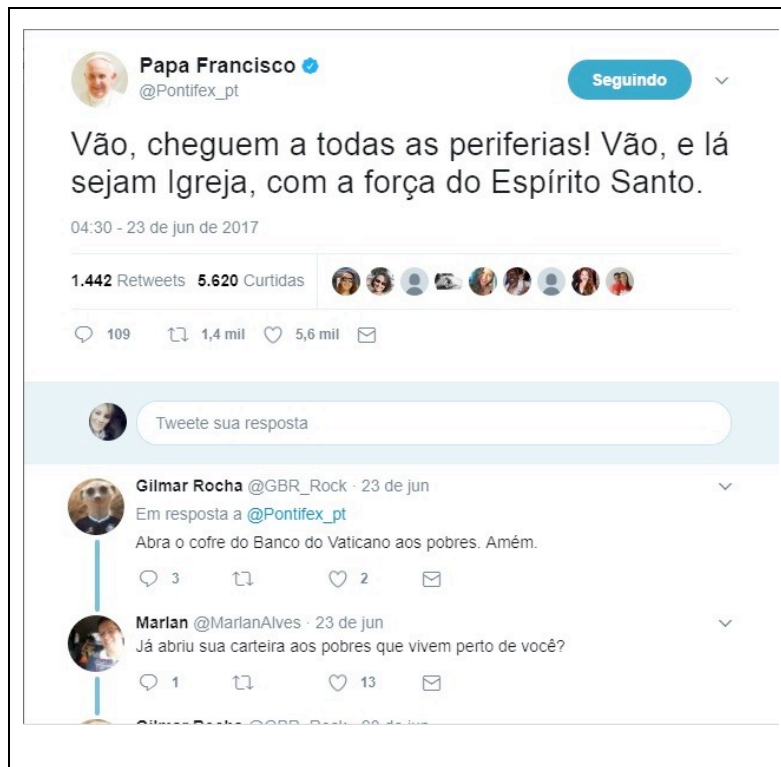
Papa Francisco
@Pontifex_pt

Seguindo

Vão, cheguem a todas as periferias! Vão, e lá sejam Igreja, com a força do Espírito Santo.

04:30 - 23 de jun de 2017

1.442 Retweets 5.620 Curtidas

109 1,4 mil 5,6 mil

Tweete sua resposta

Gilmar Rocha @GBR_Rock · 23 de jun
Em resposta a @Pontifex_pt
Abra o cofre do Banco do Vaticano aos pobres. Amém.

3 2

Marlan @MarlanAlves · 23 de jun
Já abriu sua carteira aos pobres que vivem perto de você?

1 13

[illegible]